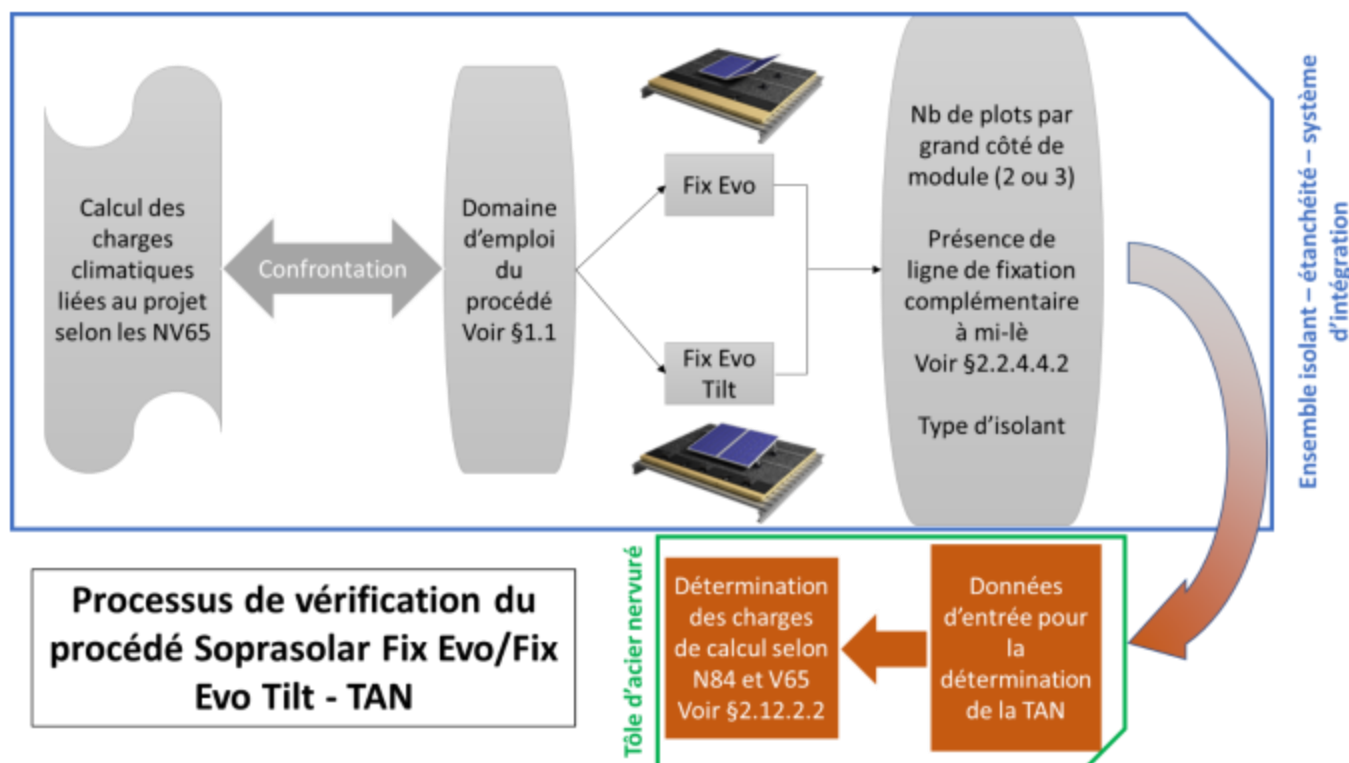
Calcul des charges climatiques liées au projet selon les NV65

Confrontation

Domaine d'emploi du procédé Voir §1.1

Fix Evo

Fix Evo Tilt

Nb de plots par grand côté de module (2 ou 3)

Présence de ligne de fixation complémentaire à mi-lè Voir §2.2.4.4.2

Type d'isolant

Ensemble isolant – étanchéité – système d'intégration

Tôle d'acier nervuré

Données d'entrée pour la détermination de la TAN

Détermination des charges de calcul selon N84 et V65 Voir §2.12.2.2

Processus de vérification du procédé Soprasolar Fix Evo/Fix Evo Tilt - TAN